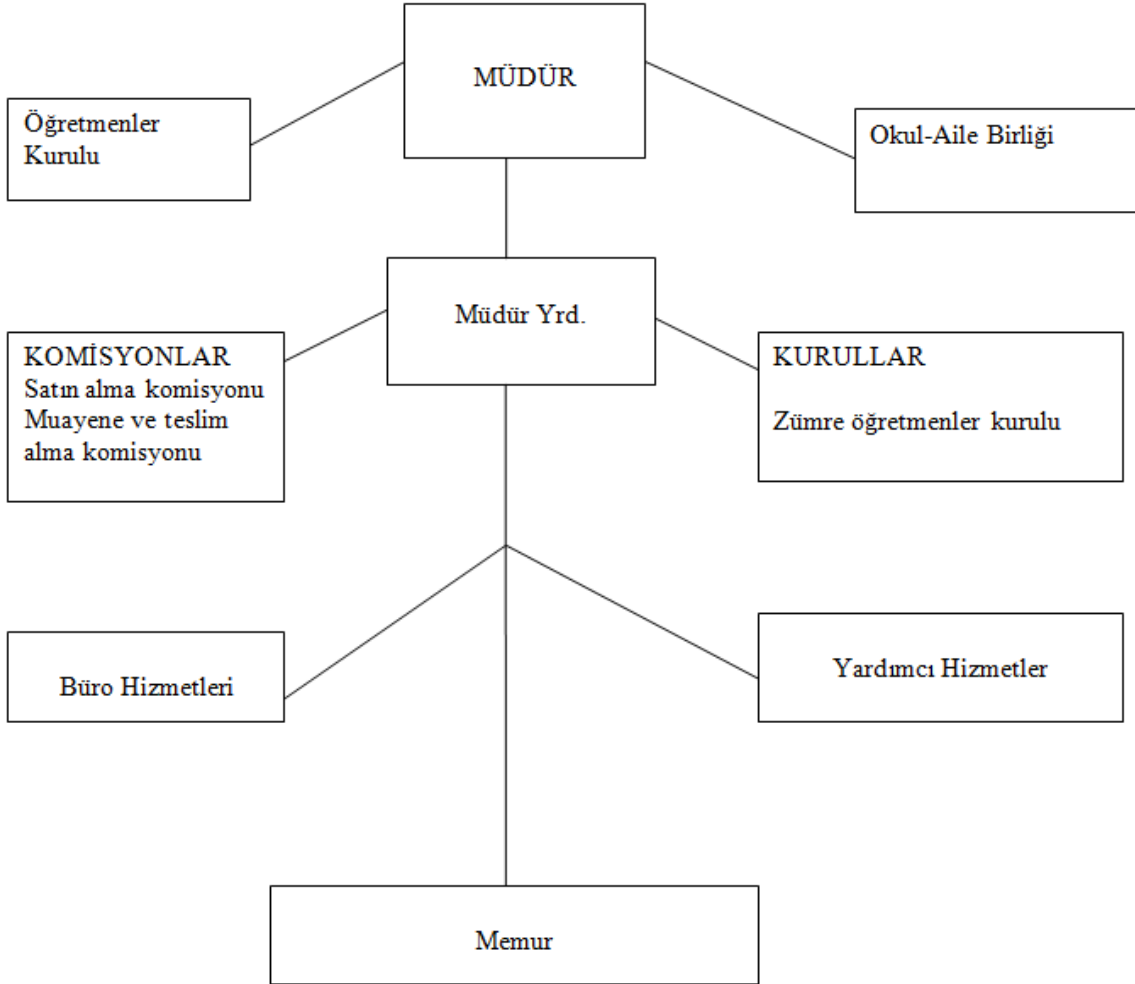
MÜDÜR

Öğretmenler Kurulu

Okul-Aile Birliği

Müdür Yrd.

KOMİSYONLAR
Satın alma komisyonu
Muayene ve teslim alma komisyonu

KURULLAR

Zümre öğretmenler kurulu

Büro Hizmetleri

Yardımcı Hizmetler

Memur